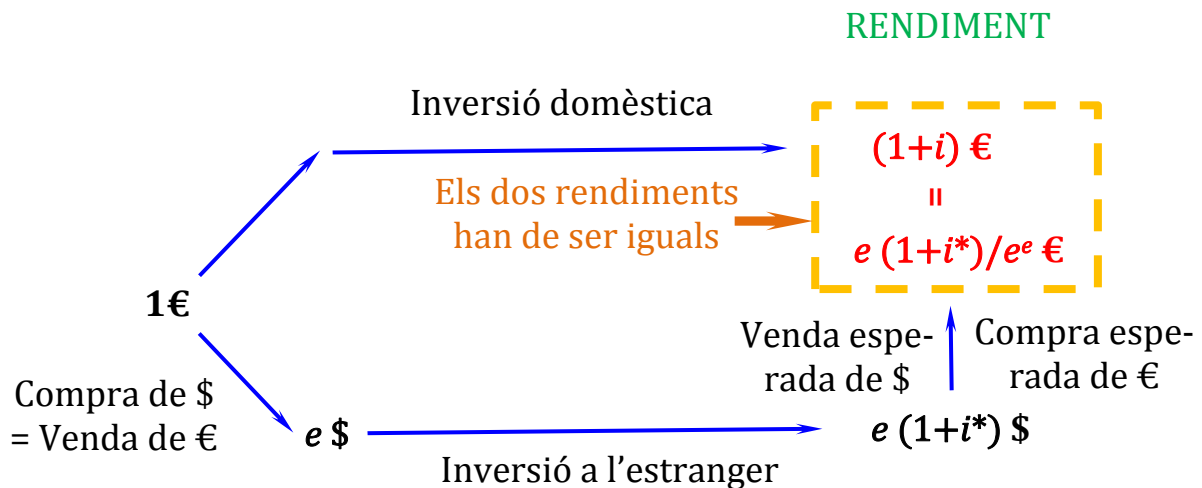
RENDIMENT

Inversió domèstica

$(1+i)$ €

=

$e\,(1+i^*)/e^e$ €

Els dos rendiments han de ser iguals

1€

Compra de \$ = Venda de €

$e$ \$

Inversió a l'estranger

$e\,(1+i^*)$ \$

Venda esperada de \$

Compra esperada de €